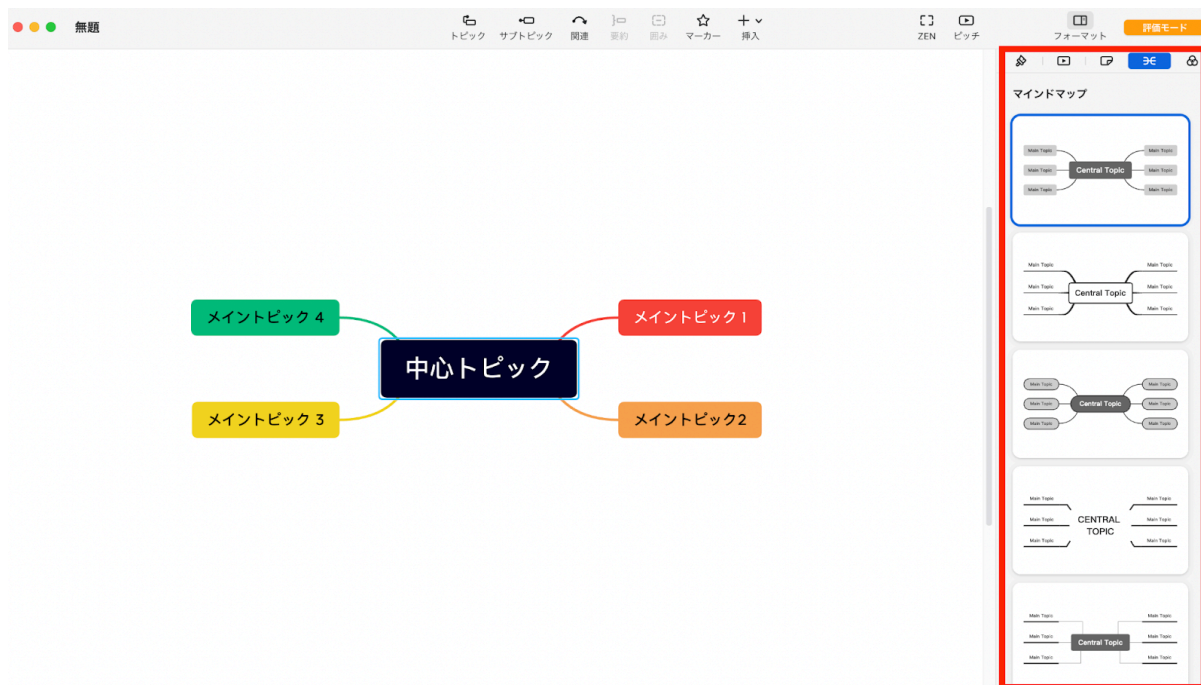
無題

トピック サブトピック 関連 要約 囲み マーカー 挿入

ZEN ピッチ

フォーマット

評価モード

マインドマップ

Main Topic
Main Topic
Main Topic
Central Topic
Main Topic
Main Topic
Main Topic

Main Topic
Main Topic
Main Topic
Central Topic
Main Topic
Main Topic
Main Topic

Main Topic
Main Topic
Main Topic
Central Topic
Main Topic
Main Topic
Main Topic

Main Topic
Main Topic
Main Topic
CENTRAL TOPIC
Main Topic
Main Topic
Main Topic

Main Topic
Main Topic
Main Topic
Central Topic
Main Topic
Main Topic
Main Topic

メイントピック 4

メイントピック 1

中心トピック

メイントピック 3

メイントピック2